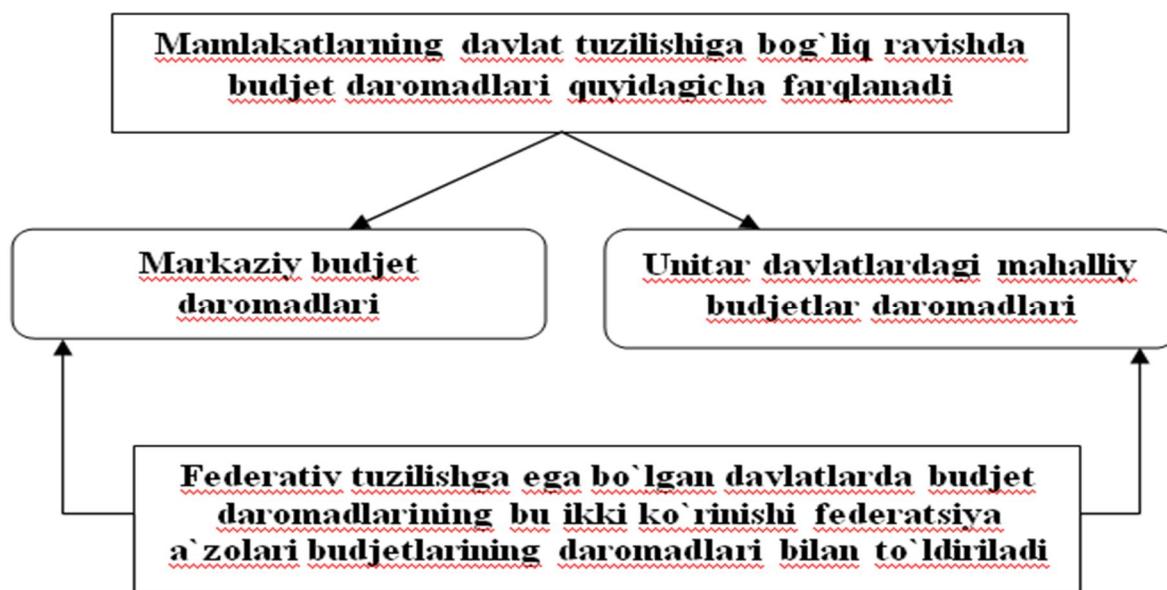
Mamlakatlarning davlat tuzilishiga bog`liq ravishda budjet daromadlari quyidagicha farqlanadi

Markaziy budjet daromadlari

Unitar davlatlardagi mahalliy budjetlar daromadlari

Federativ tuzilishga ega bo`lgan davlatlarda budjet daromadlarining bu ikki ko`rinishi federatsiya a`zolari budjetlarining daromadlari bilan to`ldiriladi